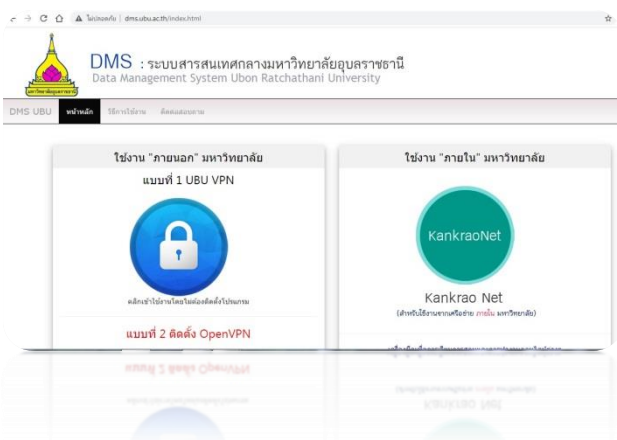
ไม่ปลอดภัย | dms.ubu.ac.th/index.html

DMS : ระบบสารสนเทศกลางมหาวิทยาลัยอุบลราชธานี
Data Management System Ubon Ratchathani University

มหาวิทยาลัยอุบลราชธานี

DMS UBU หน้าหลัก วิธีการใช้งาน ติดต่อสอบถาม

ใช้งาน "ภายนอก" มหาวิทยาลัย

แบบที่ 1 UBU VPN

คลิกเข้าใช้งานโดยไม่ต้องติดตั้งโปรแกรม

แบบที่ 2 ติดตั้ง OpenVPN

ใช้งาน "ภายใน" มหาวิทยาลัย

KankraoNet

Kankrao Net

(สำหรับใช้งานจากเครือข่าย ภายใน มหาวิทยาลัย)

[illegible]